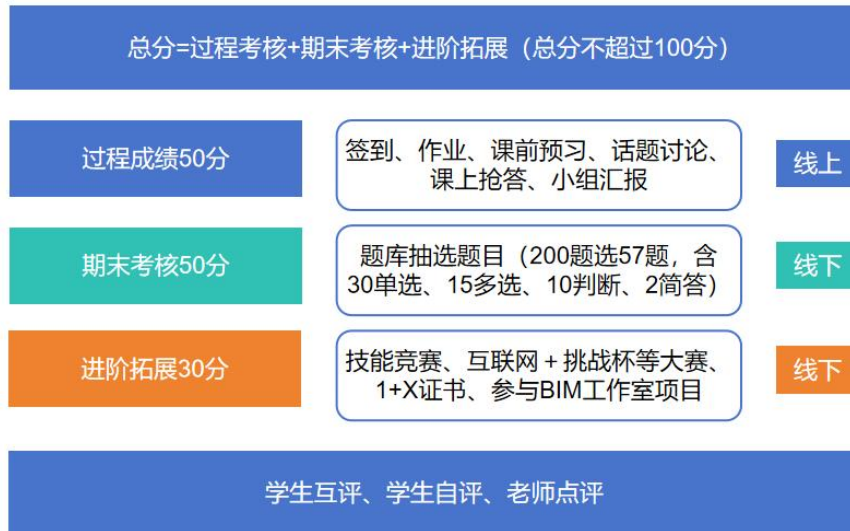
总分=过程考核+期末考核+进阶拓展（总分不超过100分）

过程成绩50分

签到、作业、课前预习、话题讨论、课上抢答、小组汇报

线上

期末考核50分

题库抽选题目（200题选57题，含30单选、15多选、10判断、2简答）

线下

进阶拓展30分

技能竞赛、互联网＋挑战杯等大赛、1+X证书、参与BIM工作室项目

线下

学生互评、学生自评、老师点评